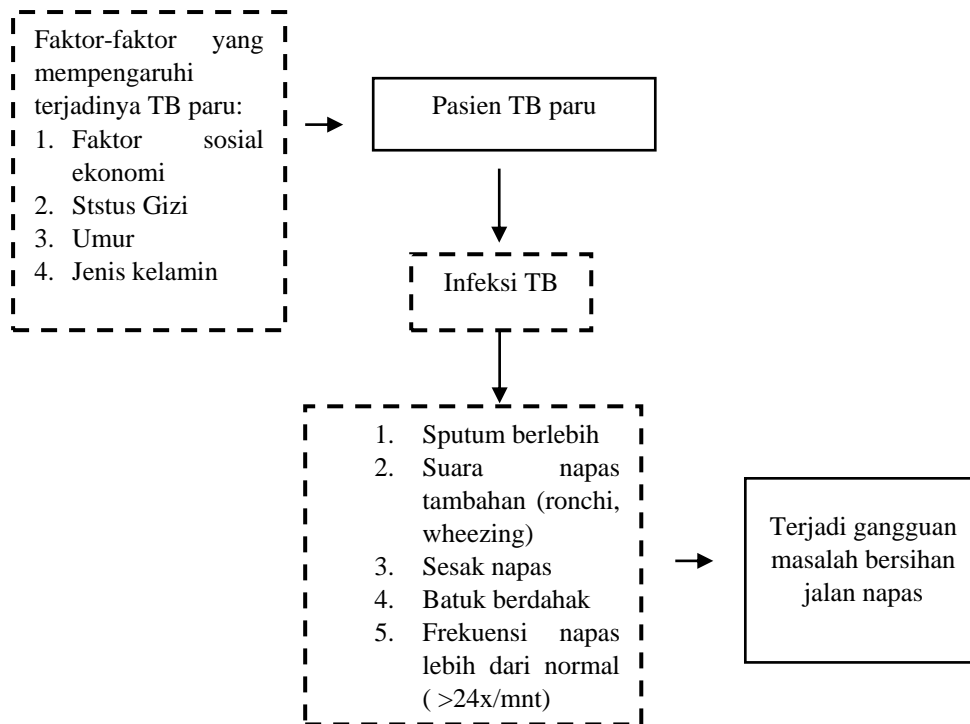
Faktor-faktor yang mempengaruhi terjadinya TB paru:
1. Faktor sosial ekonomi
2. Ststus Gizi
3. Umur
4. Jenis kelamin

Pasien TB paru

Infeksi TB

1. Sputum berlebih
2. Suara napas tambahan (ronchi, wheezing)
3. Sesak napas
4. Batuk berdahak
5. Frekuensi napas lebih dari normal ( >24x/mnt)

Terjadi gangguan masalah bersihan jalan napas